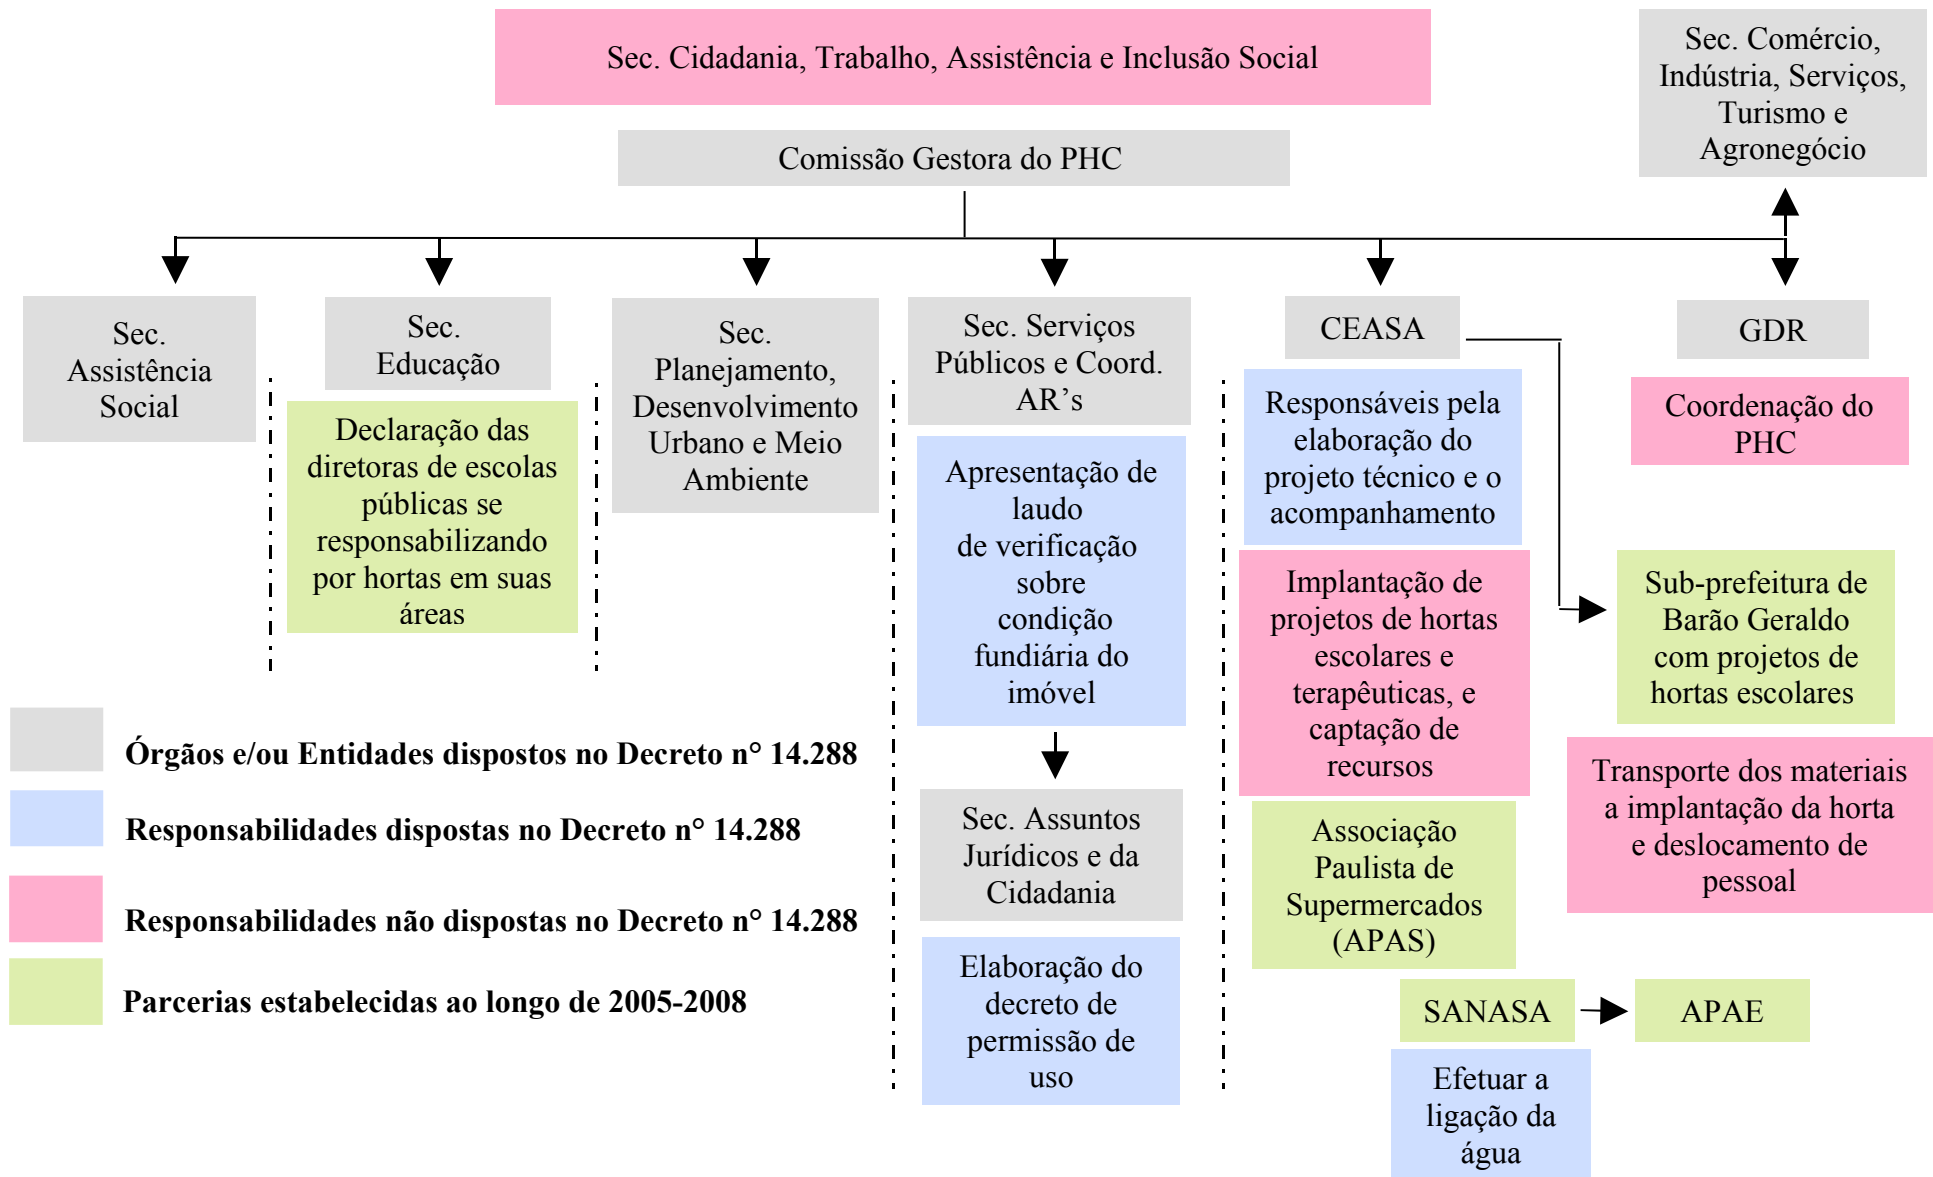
Sec. Cidadania, Trabalho, Assistência e Inclusão Social

Sec. Comércio, Indústria, Serviços, Turismo e Agronegócio

Comissão Gestora do PHC

Sec. Assistência Social

Sec. Educação

Declaração das diretoras de escolas públicas se responsabilizando por hortas em suas áreas

Sec. Planejamento, Desenvolvimento Urbano e Meio Ambiente

Sec. Serviços Públicos e Coord. AR's

Apresentação de laudo de verificação sobre condição fundiária do imóvel

Sec. Assuntos Jurídicos e da Cidadania

Elaboração do decreto de permissão de uso

CEASA

Responsáveis pela elaboração do projeto técnico e o acompanhamento

Implantação de projetos de hortas escolares e terapêuticas, e captação de recursos

Associação Paulista de Supermercados (APAS)

SANASA

APAE

Efetuar a ligação da água

GDR

Coordenação do PHC

Sub-prefeitura de Barão Geraldo com projetos de hortas escolares

Transporte dos materiais a implantação da horta e deslocamento de pessoal

Órgãos e/ou Entidades dispostos no Decreto n° 14.288

Responsabilidades dispostas no Decreto n° 14.288

Responsabilidades não dispostas no Decreto n° 14.288

Parcerias estabelecidas ao longo de 2005-2008